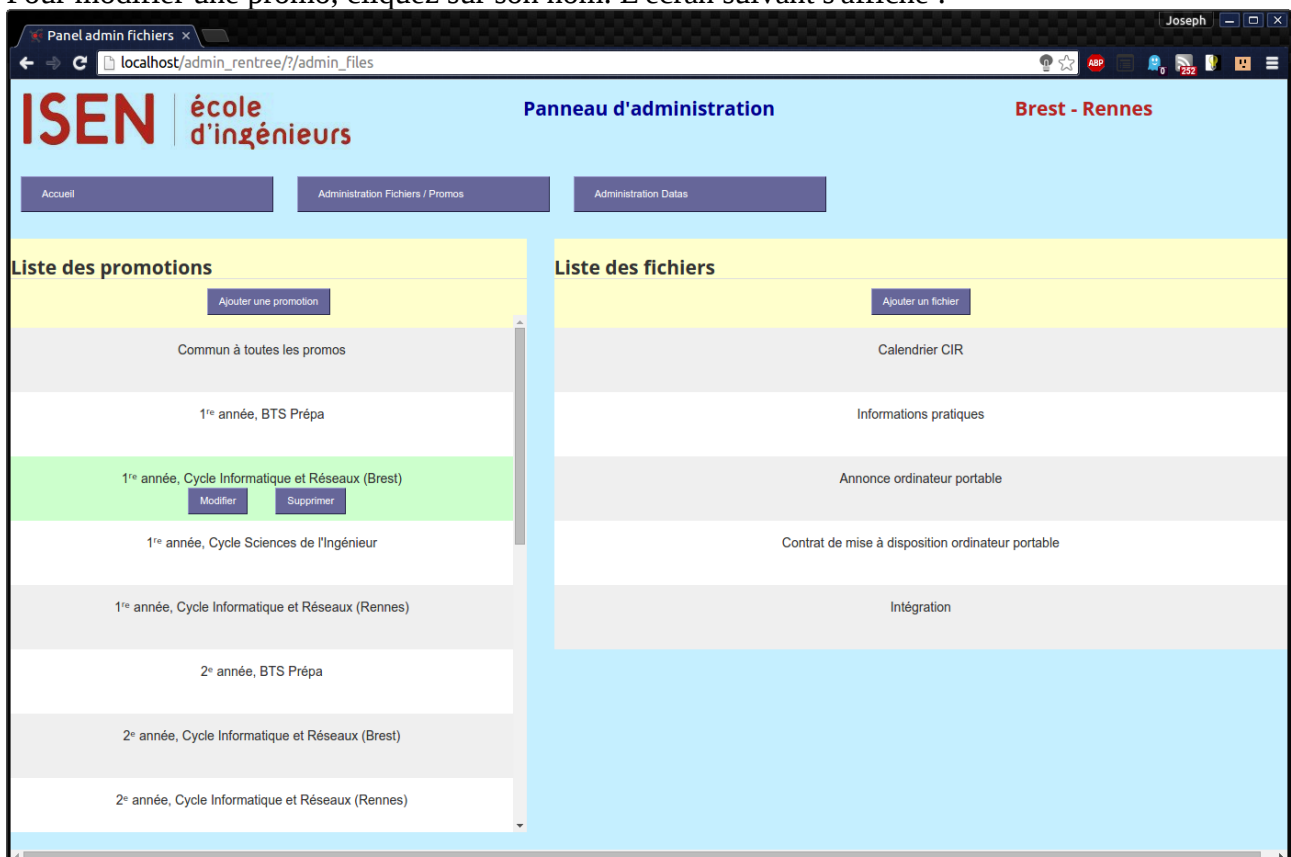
Panel admin fichiers ×

Joseph

localhost/admin_rentree/?/admin_files

ABP

252

ISEN école d'ingénieurs

Panneau d'administration

Brest - Rennes

Accueil

Administration Fichiers / Promos

Administration Datas

Liste des promotions

Ajouter une promotion

Commun à toutes les promos

1$^{re}$ année, BTS Prépa

1$^{re}$ année, Cycle Informatique et Réseaux (Brest)

Modifier

Supprimer

1$^{re}$ année, Cycle Sciences de l'Ingénieur

1$^{re}$ année, Cycle Informatique et Réseaux (Rennes)

2$^{e}$ année, BTS Prépa

2$^{e}$ année, Cycle Informatique et Réseaux (Brest)

2$^{e}$ année, Cycle Informatique et Réseaux (Rennes)

Liste des fichiers

Ajouter un fichier

Calendrier CIR

Informations pratiques

Annonce ordinateur portable

Contrat de mise à disposition ordinateur portable

Intégration